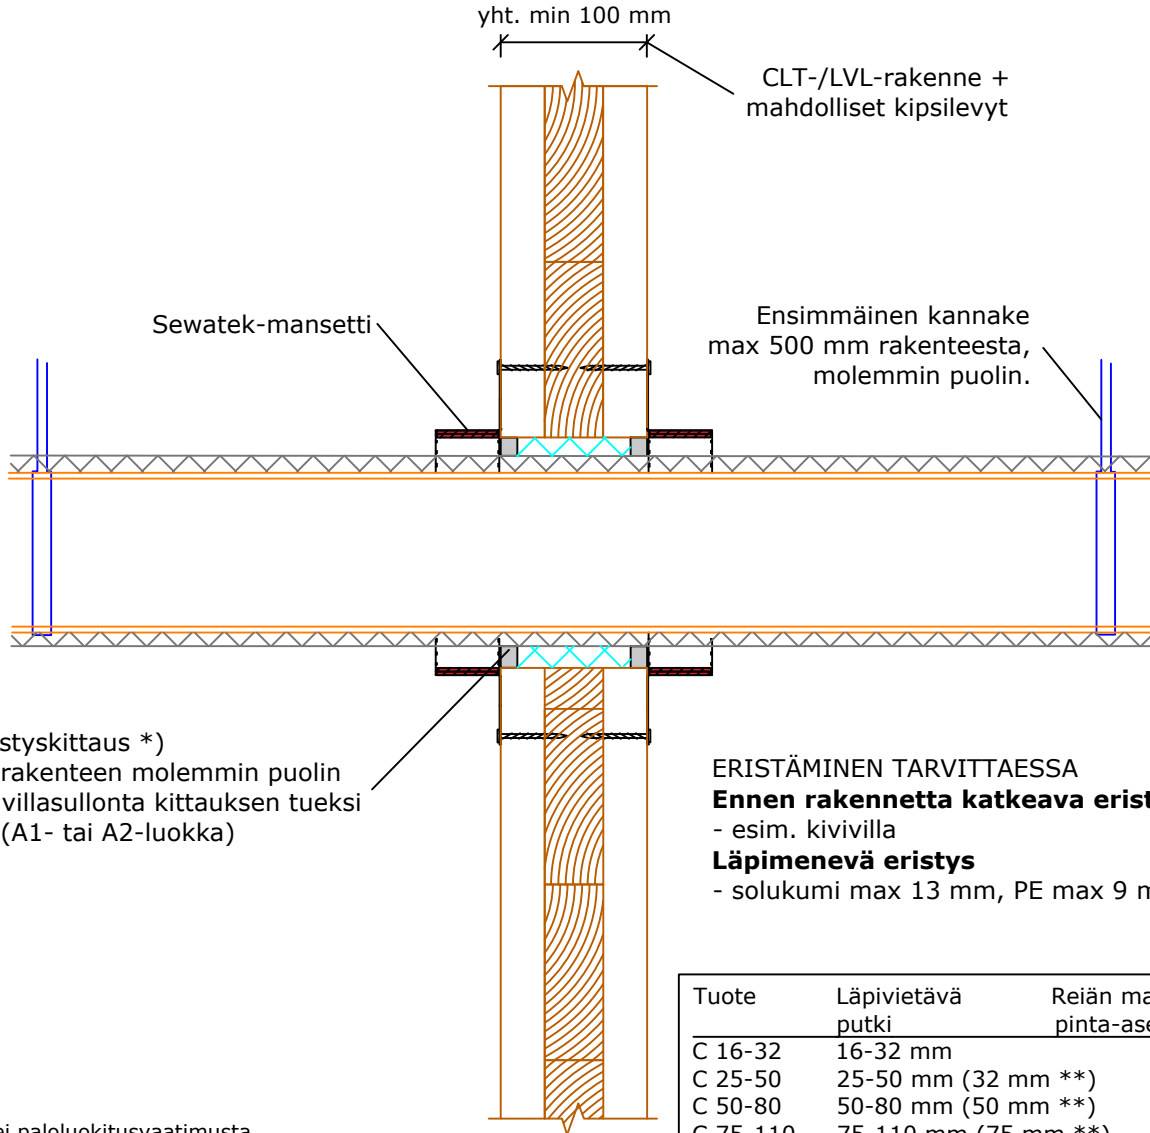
yht. min 100 mm

CLT-/LVL-rakenne + mahdolliset kipsilevyt

Sewatek-mansetti

Ensimmäinen kannake max 500 mm rakenteesta, molemmin puolin.

styskittaus *)
rakenteen molemmin puolin
villasullonta kittauksen tueksi
(A1- tai A2-luokka)

ERISTÄMINEN TARVITTAESSA
**Ennen rakennetta katkeava erist**
- esim. kivivilla
**Läpimenevä eristys**
- solukumi max 13 mm, PE max 9 m

| Tuote | Läpivietävä putki | Reiän ma pinta-ase |
|---|---|---|
| C 16-32 | 16-32 mm | |
| C 25-50 | 25-50 mm (32 mm **) | |
| C 50-80 | 50-80 mm (50 mm **) | |
| C 75-110 | 75-110 mm (75 mm **) | |

ei paloluokitusvaatimusta